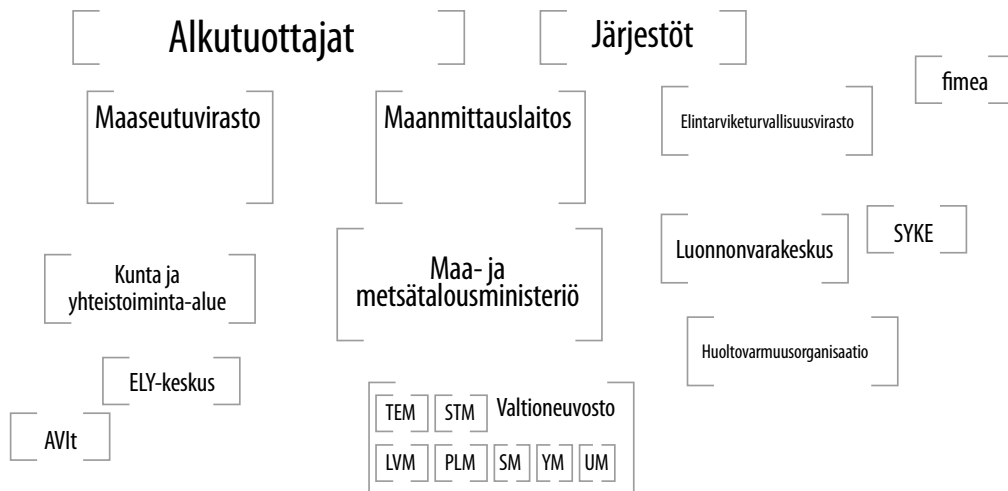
Alkutuottajat

Järjestöt

fimea

Maaseutuvirasto

Maanmittauslaitos

Elintarviketurvallisuusvirasto

SYKE

Luonnonvarakeskus

Kunta ja yhteistoiminta-alue

Maa- ja metsätalousministeriö

Huoltovarmuusorganisaatio

ELY-keskus

AVIt

TEM

STM

Valtioneuvosto

LVM

PLM

SM

YM

UM